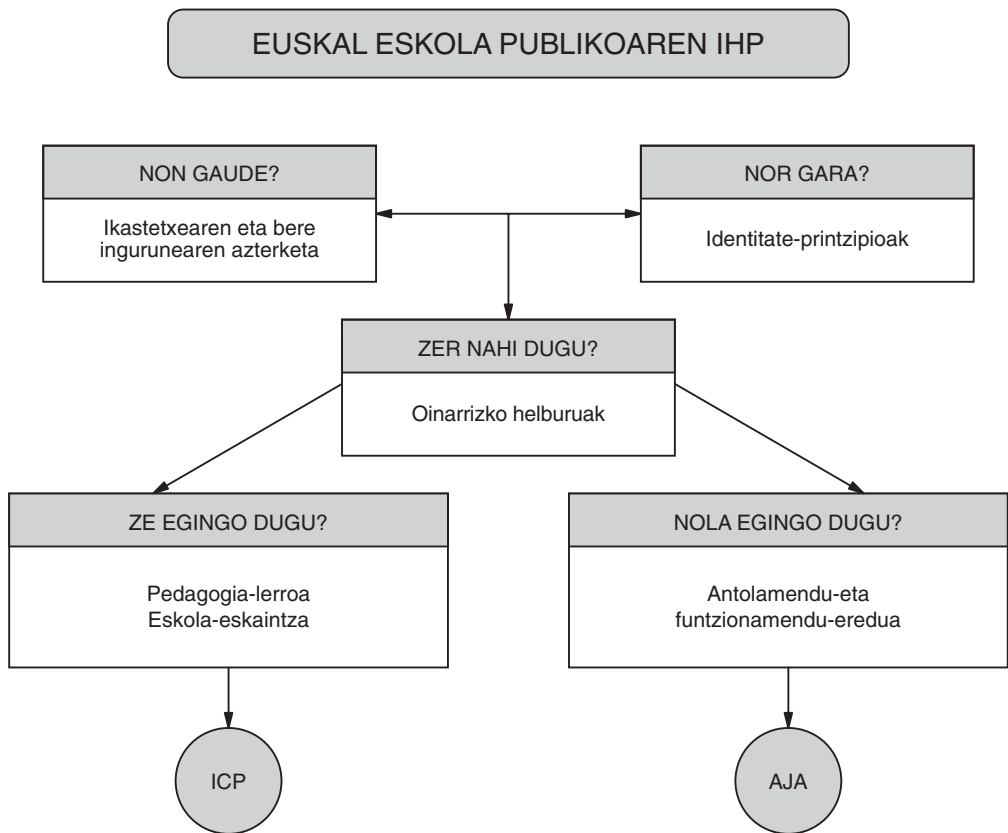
EUSKAL ESKOLA PUBLIKOAREN IHP

NON GAUDE?

Ikastetxearen eta bere ingurunearen azterketa

NOR GARA?

Identitate-printzipioak

ZER NAHI DUGU?

Oinarrizko helburuak

ZE EGINGO DUGU?

Pedagogia-lerroa
Eskola-eskaintza

NOLA EGINGO DUGU?

Antolamendu-eta funtzionamendu-eredua

ICP

AJA